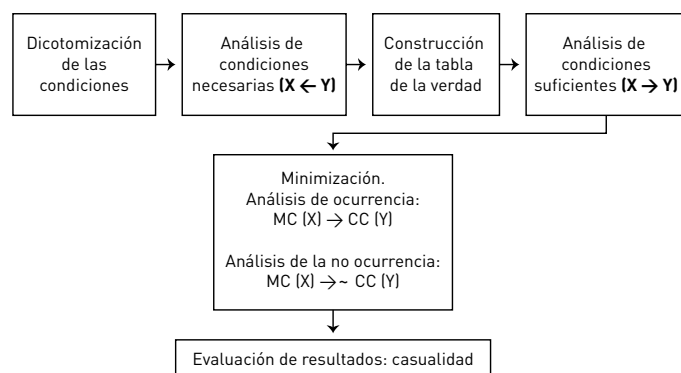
Dicotomización de las condiciones

Análisis de condiciones necesarias **(X $\leftarrow$ Y)**

Construcción de la tabla de la verdad

Análisis de condiciones suficientes **(X $\rightarrow$ Y)**

Minimización.
Análisis de ocurrencia:
MC (X) $\rightarrow$ CC (Y)

Análisis de la no ocurrencia:
MC (X) $\rightarrow\sim$ CC (Y)

Evaluación de resultados: casualidad